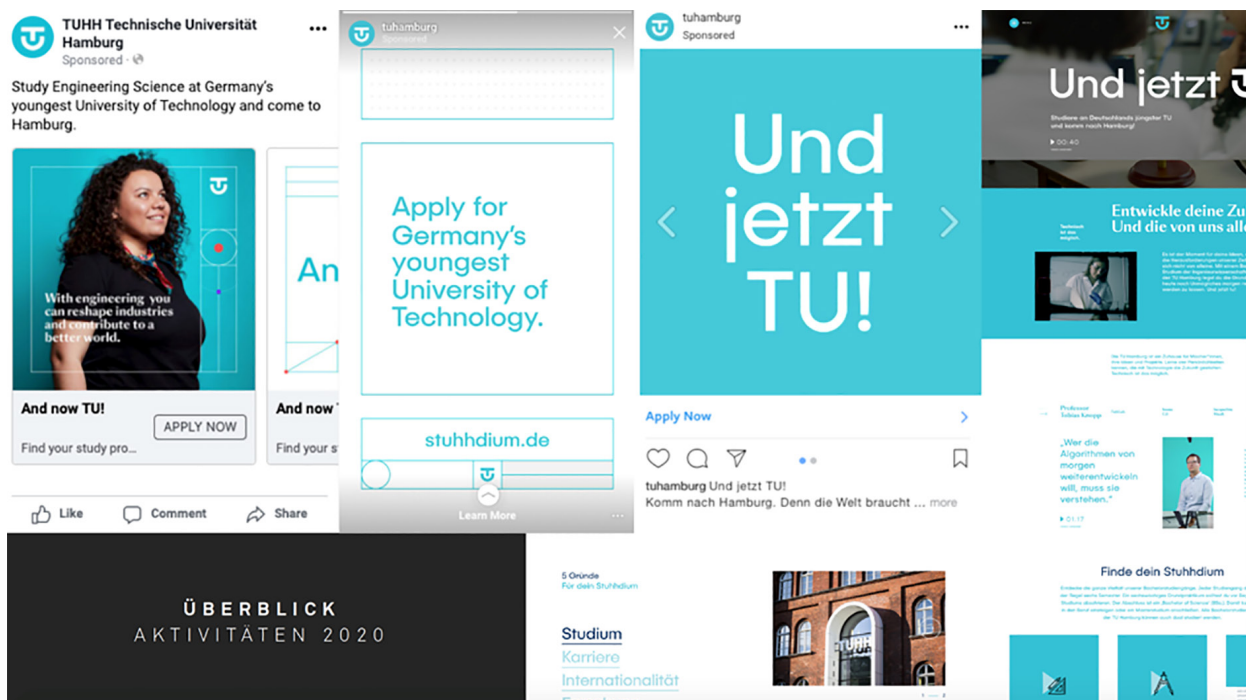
TUHH Technische Universität Hamburg
Sponsored

Study Engineering Science at Germany's youngest University of Technology and come to Hamburg.

With engineering you can reshape industries and contribute to a better world.

And now TU!
Find your study pro...
APPLY NOW

An

And now
Find your s

Like
Comment
Share

tuhamburg
Sponsored

Apply for Germany's youngest University of Technology.

stuhhdium.de

Learn More

tuhamburg
Sponsored

Und jetzt TU!

Apply Now

tuhamburg Und jetzt TU!
Komm nach Hamburg. Denn die Welt braucht ... more

Und jetzt

Studiere an Deutschlands jüngster TU und komm nach Hamburg!

00:40

Entwickle deine Zu
Und die von uns all

„Wer die Algorithmen von morgen weiterentwickeln will, muss sie verstehen."

01:17

Finde dein Stuhhdium

ÜBERBLICK
AKTIVITÄTEN 2020

5 Gründe
Für dein Stuhhdium

Studium
Karriere
Internationalität